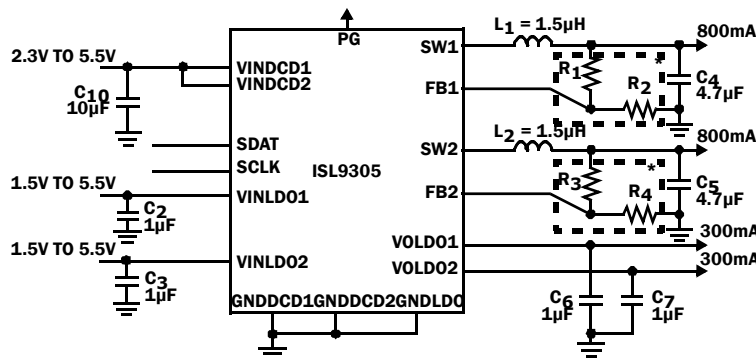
PG
2.3V TO 5.5V
VINDCD1
VINDCD2
$C_{10}$
10µF
SDAT
SCLK
ISL9305
1.5V TO 5.5V
VINLDO1
$C_2$
1µF
1.5V TO 5.5V
VINLDO2
$C_3$
1µF
GNDDCD1GNDDCD2GNDLDO
SW1
FB1
SW2
FB2
VOLDO1
VOLDO2
$L_1 = 1.5µH$
$L_2 = 1.5µH$
$R_1$
$R_2$
$R_3$
$R_4$
*
*
$C_4$
4.7µF
$C_5$
4.7µF
800mA
800mA
300mA
300mA
$C_6$
1µF
$C_7$
1µF